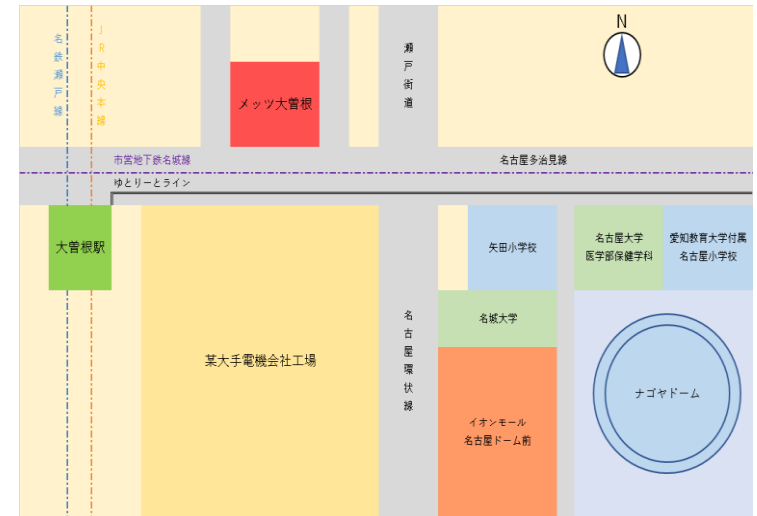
名鉄瀬戸線

JR中央本線

メッツ大曽根

瀬戸街道

N

市営地下鉄名城線

名古屋多治見線

ゆとりーとライン

大曽根駅

某大手電機会社工場

名古屋環状線

矢田小学校

名古屋大学
医学部保健学科

愛知教育大学付属
名古屋小学校

名城大学

イオンモール
名古屋ドーム前

ナゴヤドーム